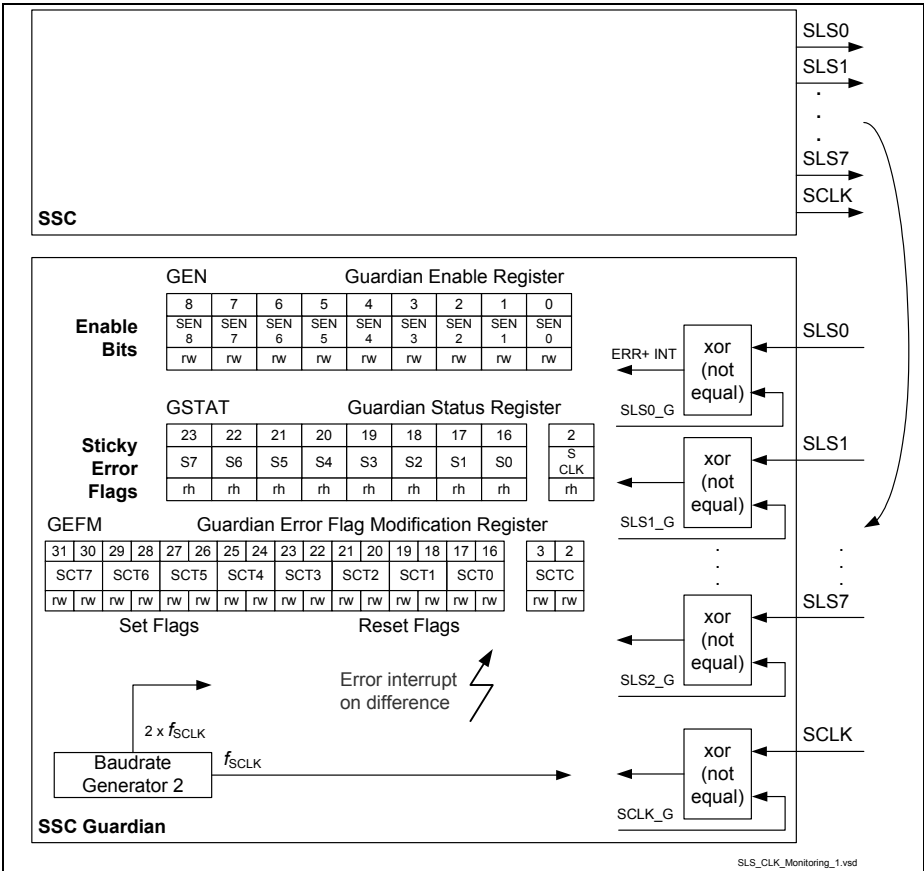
SLS0
SLS1
.
.
SLS7
SCLK
SSC

GEN Guardian Enable Register

| 8 | 7 | 6 | 5 | 4 | 3 | 2 | 1 | 0 |
|---|---|---|---|---|---|---|---|---|
| SEN 8 | SEN 7 | SEN 6 | SEN 5 | SEN 4 | SEN 3 | SEN 2 | SEN 1 | SEN 0 |
| rw | rw | rw | rw | rw | rw | rw | rw | rw |

Enable Bits

GSTAT Guardian Status Register

| 23 | 22 | 21 | 20 | 19 | 18 | 17 | 16 |
|---|---|---|---|---|---|---|---|
| S7 | S6 | S5 | S4 | S3 | S2 | S1 | S0 |
| rh | rh | rh | rh | rh | rh | rh | rh |

| 2 |
|---|
| S CLK |
| rh |

Sticky Error Flags

GEFM Guardian Error Flag Modification Register

| 31 | 30 | 29 | 28 | 27 | 26 | 25 | 24 | 23 | 22 | 21 | 20 | 19 | 18 | 17 | 16 |
|---|---|---|---|---|---|---|---|---|---|---|---|---|---|---|---|
| SCT7 | | SCT6 | | SCT5 | | SCT4 | | SCT3 | | SCT2 | | SCT1 | | SCT0 | |
| rw | rw | rw | rw | rw | rw | rw | rw | rw | rw | rw | rw | rw | rw | rw | rw |

| 3 | 2 |
|---|---|
| SCTC | |
| rw | rw |

Set Flags
Reset Flags

Error interrupt on difference

2 x $f_{SCLK}$

Baudrate Generator 2

$f_{SCLK}$

SSC Guardian

ERR+ INT
xor (not equal)
SLS0_G
SLS0
xor (not equal)
SLS1_G
SLS1
. . .
. . .
SLS7
xor (not equal)
SLS2_G
SCLK
xor (not equal)
SCLK_G

SLS_CLK_Monitoring_1.vsd